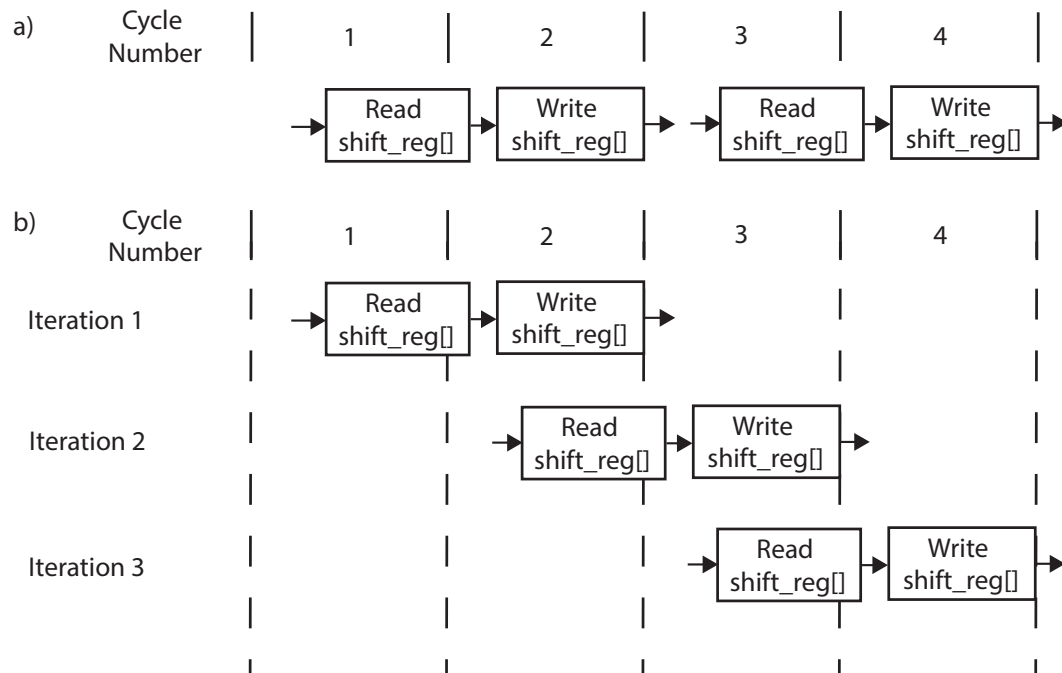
a) Cycle Number

| 1 | 2 | 3 | 4 |
|---|---|---|---|

Read shift_reg[]
Write shift_reg[]
Read shift_reg[]
Write shift_reg[]

b) Cycle Number

| 1 | 2 | 3 | 4 |
|---|---|---|---|

Iteration 1
Read shift_reg[]
Write shift_reg[]

Iteration 2
Read shift_reg[]
Write shift_reg[]

Iteration 3
Read shift_reg[]
Write shift_reg[]